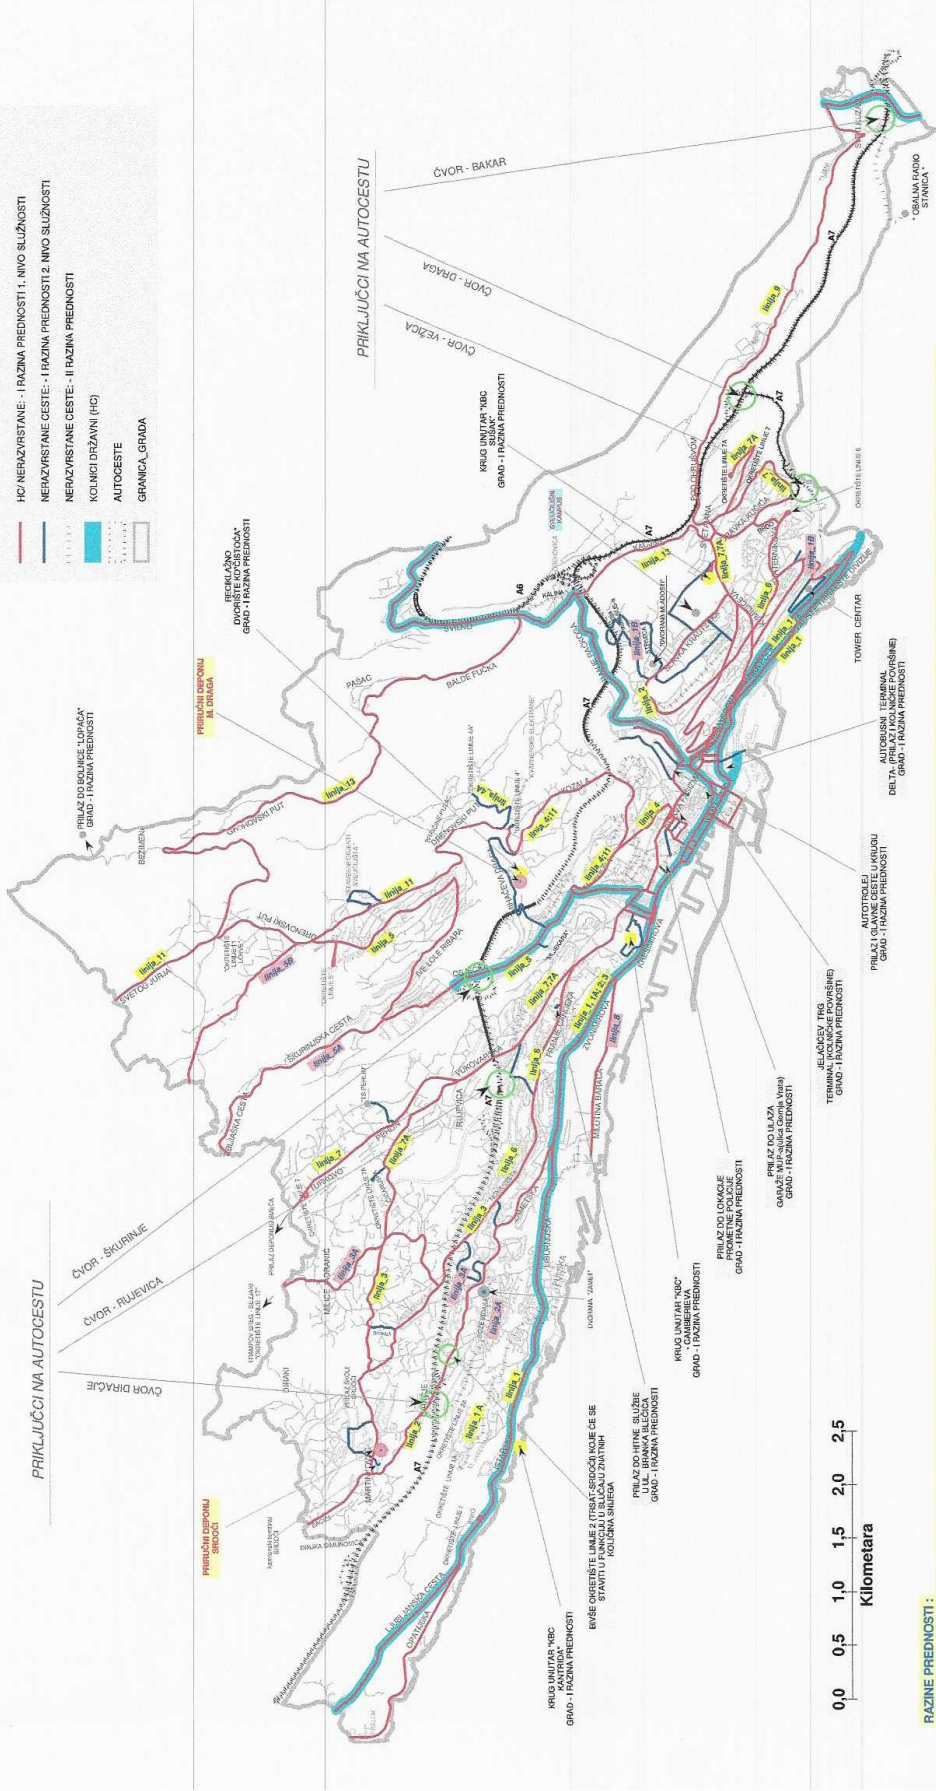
HC/ NERAZVRSTANE - I RAZINA PREDNOSTI 1. NIVO SLUŽNOSTI
NERAZVRSTANE CESTE - I RAZINA PREDNOSTI 2. NIVO SLUŽNOSTI
NERAZVRSTANE CESTE - II RAZINA PREDNOSTI
KOLNICI DRŽAVNI (HC)
AUTOCESTE
GRANICA_GRADA

PRIKLJUČCI NA AUTOCESTU

ČVOR - BAKAR
ČVOR - DRAGA
ČVOR - VEŽICA

PRIKLJUČCI NA AUTOCESTU

ČVOR - ŠKURINJE
ČVOR - RIJEVICA
ČVOR DIRAČJE

PRILAZ DO BOLNICE "LOPAČA" GRAD - I RAZINA PREDNOSTI

PRIRUČNI DEPONIJ M. DRAGA

RECIKLAŽNO DVORIŠTE "KOMUNALNO DRUŠTVO ČISTOĆA" GRAD - I RAZINA PREDNOSTI

KRUG UNUTAR "KBC SUŠAK" GRAD - I RAZINA PREDNOSTI

AUTOBUSNI TERMINAL DELTA (PRILAZ I KOLNIČKE POVRŠINE) GRAD - I RAZINA PREDNOSTI

AUTOTROLEJ PRILAZ I GLAVNE CESTE U KRUGU GRAD - I RAZINA PREDNOSTI

JELAČIĆEV TRG TERMINAL (KOLNIČKE POVRŠINE) GRAD - I RAZINA PREDNOSTI

PRILAZ DO ULAZA GARAŽE MUP-a (ulica Gornja Vrata) GRAD - I RAZINA PREDNOSTI

PRILAZ DO LOKACIJE PROMETNE POLICIJE GRAD - I RAZINA PREDNOSTI

KRUG UNUTAR "KBC" GRAD - I RAZINA PREDNOSTI

PRILAZ DO HITNE SLUŽBE U UL. BRAĆE BRANCHETTA GRAD - I RAZINA PREDNOSTI

BIVŠE OKRETIŠTE LINIJE 2 (TRSAT-SRDOČI) KOJE ĆE SE STAVITI U FUNKCIJU U SLUČAJU ZNATNIH KOLIČINA SNIJEGA

KRUG UNUTAR "KBC KANTRIDA" GRAD - I RAZINA PREDNOSTI

PRIRUČNI DEPONIJ SRDOČI

OBALNA RADIO STANICA

TOWER CENTAR

linija_1 linija_1A linija_2 linija_2A linija_3 linija_4 linija_4/11 linija_5 linija_5A linija_5B linija_6 linija_7 linija_7A linija_7/7A linija_8 linija_9 linija_11 linija_13 linija_1B linija_1,1A,2,3

SVETOG JURJA
GROHOVSKI PUT
ŠKURINJSKA CESTA
PAŠAC
SVILNO
KALINA
BALDE FUČKA
VUKOVARSKA
ISTARSKA
ZVONIMIROVA
LJUBLJANSKA CESTA
OPATIJSKA
MARTINKOVAC
DRAŽICE

0,0 0,5 1,0 1,5 2,0 2,5
Kilometara

RAZINE PREDNOSTI :